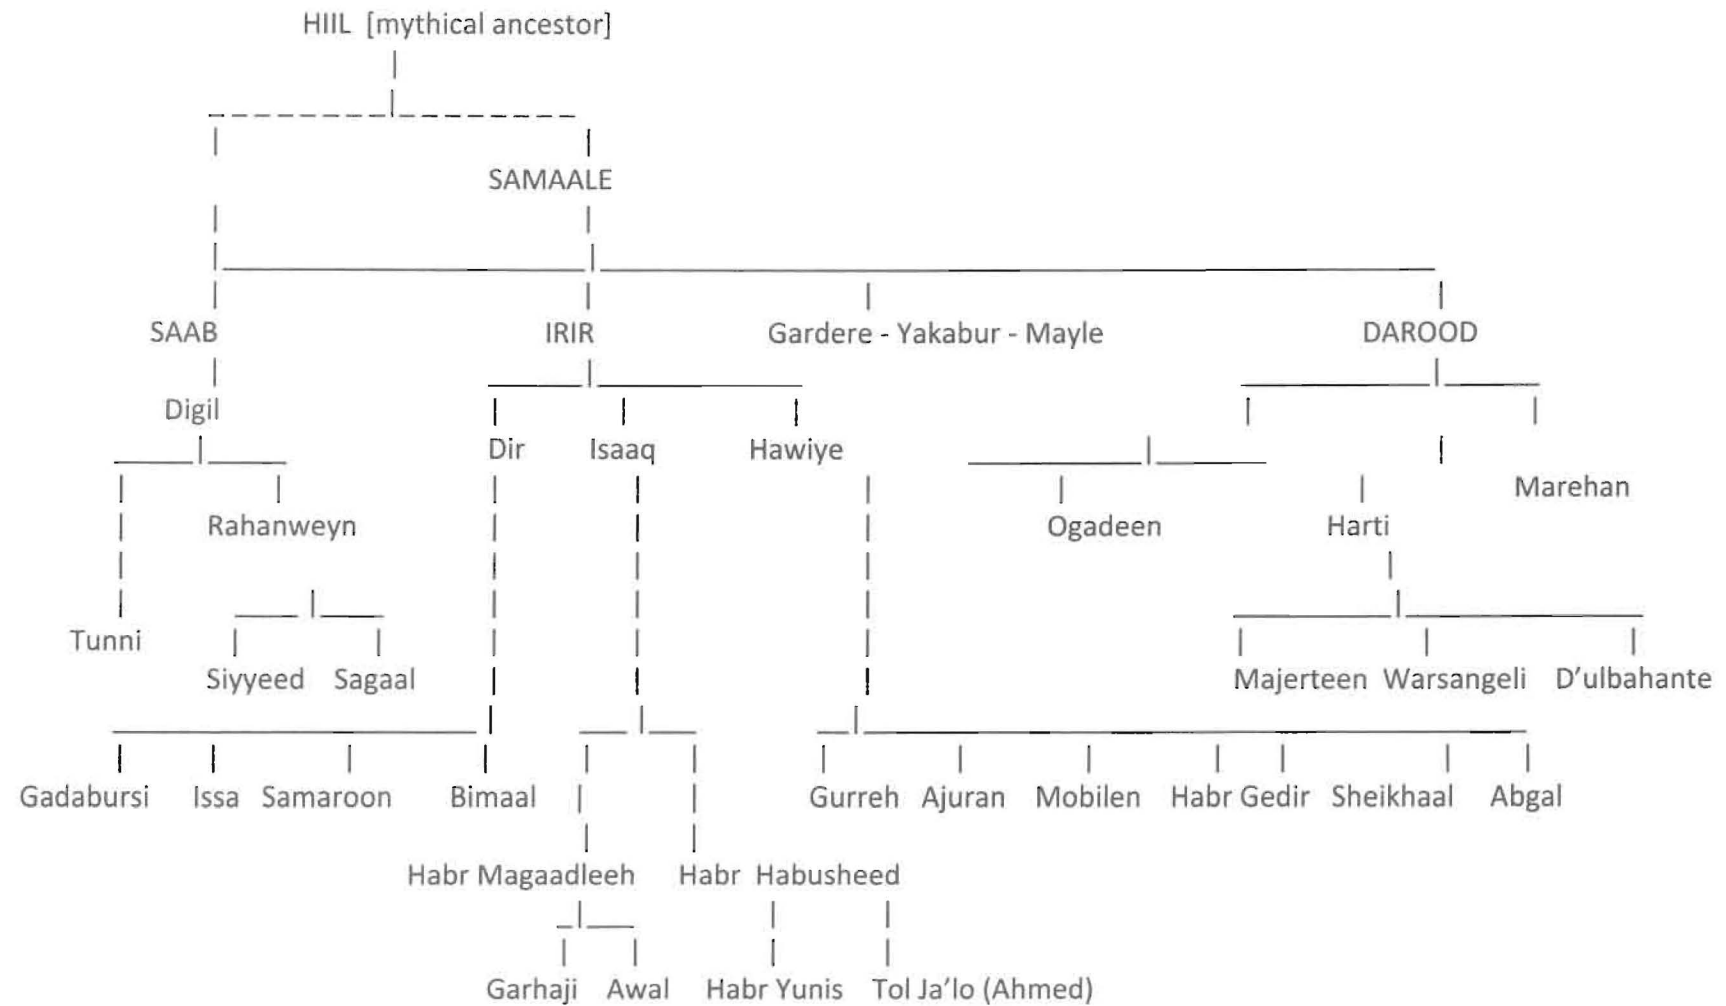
HIIL [mythical ancestor]

SAMAALE

SAAB
IRIR
Gardere - Yakabur - Mayle
DAROOD

Digil
Dir
Isaaq
Hawiye

Rahanweyn
Ogadeen
Harti
Marehan

Tunni
Siyyeed
Sagaal

Majerteen
Warsangeli
D'ulbahante

Gadabursi
Issa
Samaroon
Bimaal

Gurreh
Ajuran
Mobilen
Habr Gedir
Sheikhaal
Abgal

Habr Magaadleeh
Habr Habusheed

Garhaji
Awal
Habr Yunis
Tol Ja'lo (Ahmed)